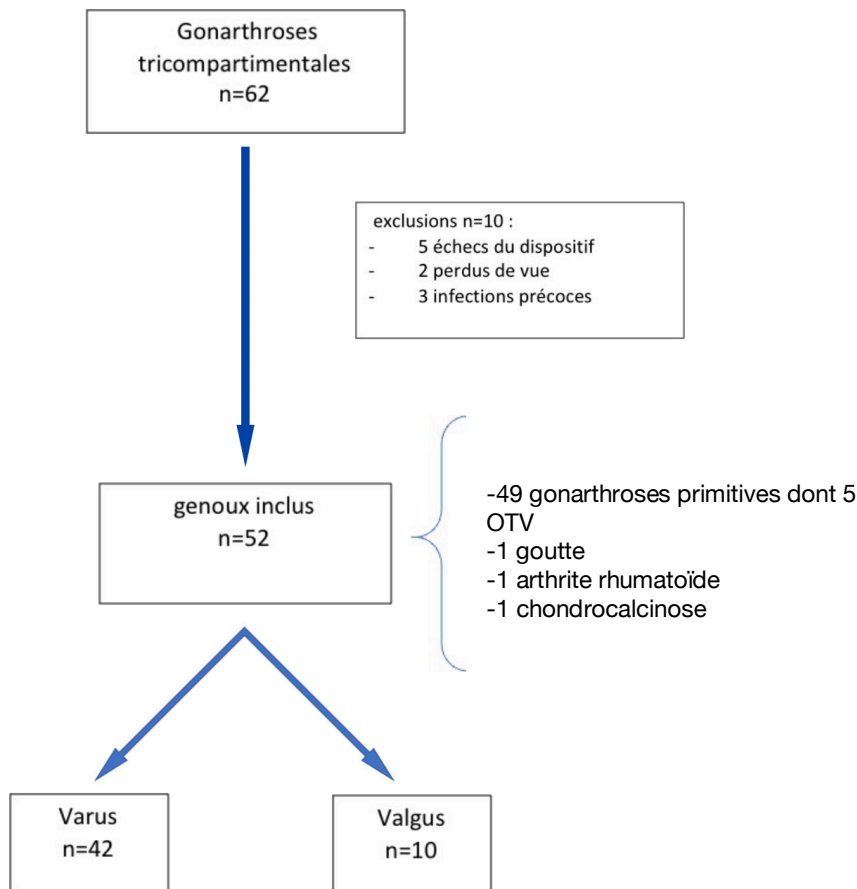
Gonarthroses tricompartimentales
n=62

exclusions n=10 :
- 5 échecs du dispositif
- 2 perdus de vue
- 3 infections précoces

genoux inclus
n=52

-49 gonarthroses primitives dont 5 OTV
-1 goutte
-1 arthrite rhumatoïde
-1 chondrocalcinose

Varus
n=42

Valgus
n=10